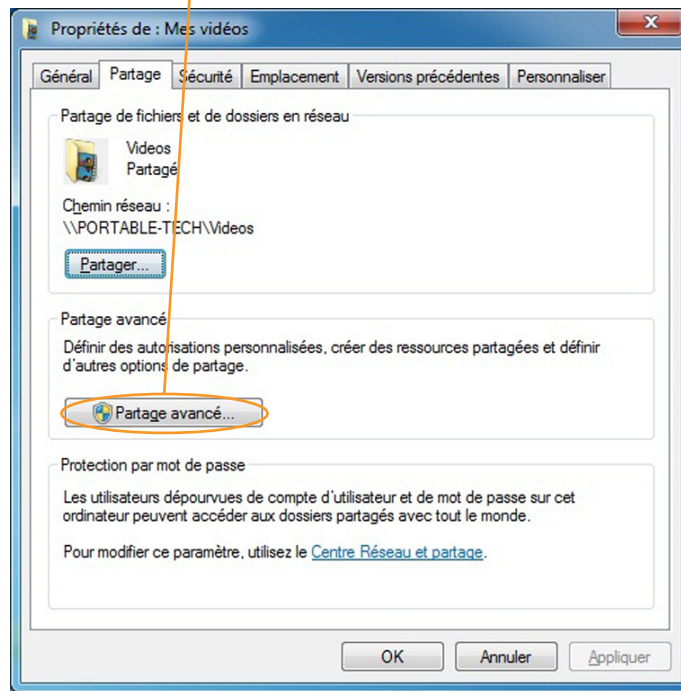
Propriétés de : Mes vidéos

Général | Partage | Sécurité | Emplacement | Versions précédentes | Personnaliser

Partage de fichiers et de dossiers en réseau

Videos
Partagé

Chemin réseau :
\\PORTABLE-TECH\Videos

Partager...

Partage avancé

Définir des autorisations personnalisées, créer des ressources partagées et définir d'autres options de partage.

Partage avancé...

Protection par mot de passe

Les utilisateurs dépourvues de compte d'utilisateur et de mot de passe sur cet ordinateur peuvent accéder aux dossiers partagés avec tout le monde.

Pour modifier ce paramètre, utilisez le Centre Réseau et partage.

OK | Annuler | Appliquer